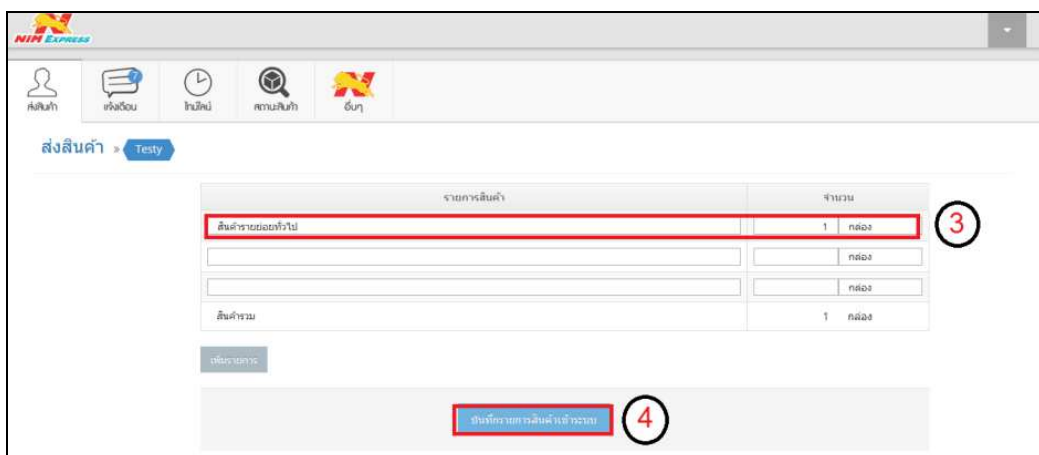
NIM EXPRESS

ส่งสินค้า
แจ้งเตือน
ไทม์ไลน์
สถานะสินค้า
อื่นๆ

ส่งสินค้า » Testy

| รายการสินค้า | จำนวน |
|---|---|
| สินค้ารายย่อยทั่วไป | 1 กล่อง |
| | กล่อง |
| | กล่อง |
| สินค้ารวม | 1 กล่อง |

3

เพิ่มรายการ

บันทึกรายการสินค้าเข้าระบบ

4